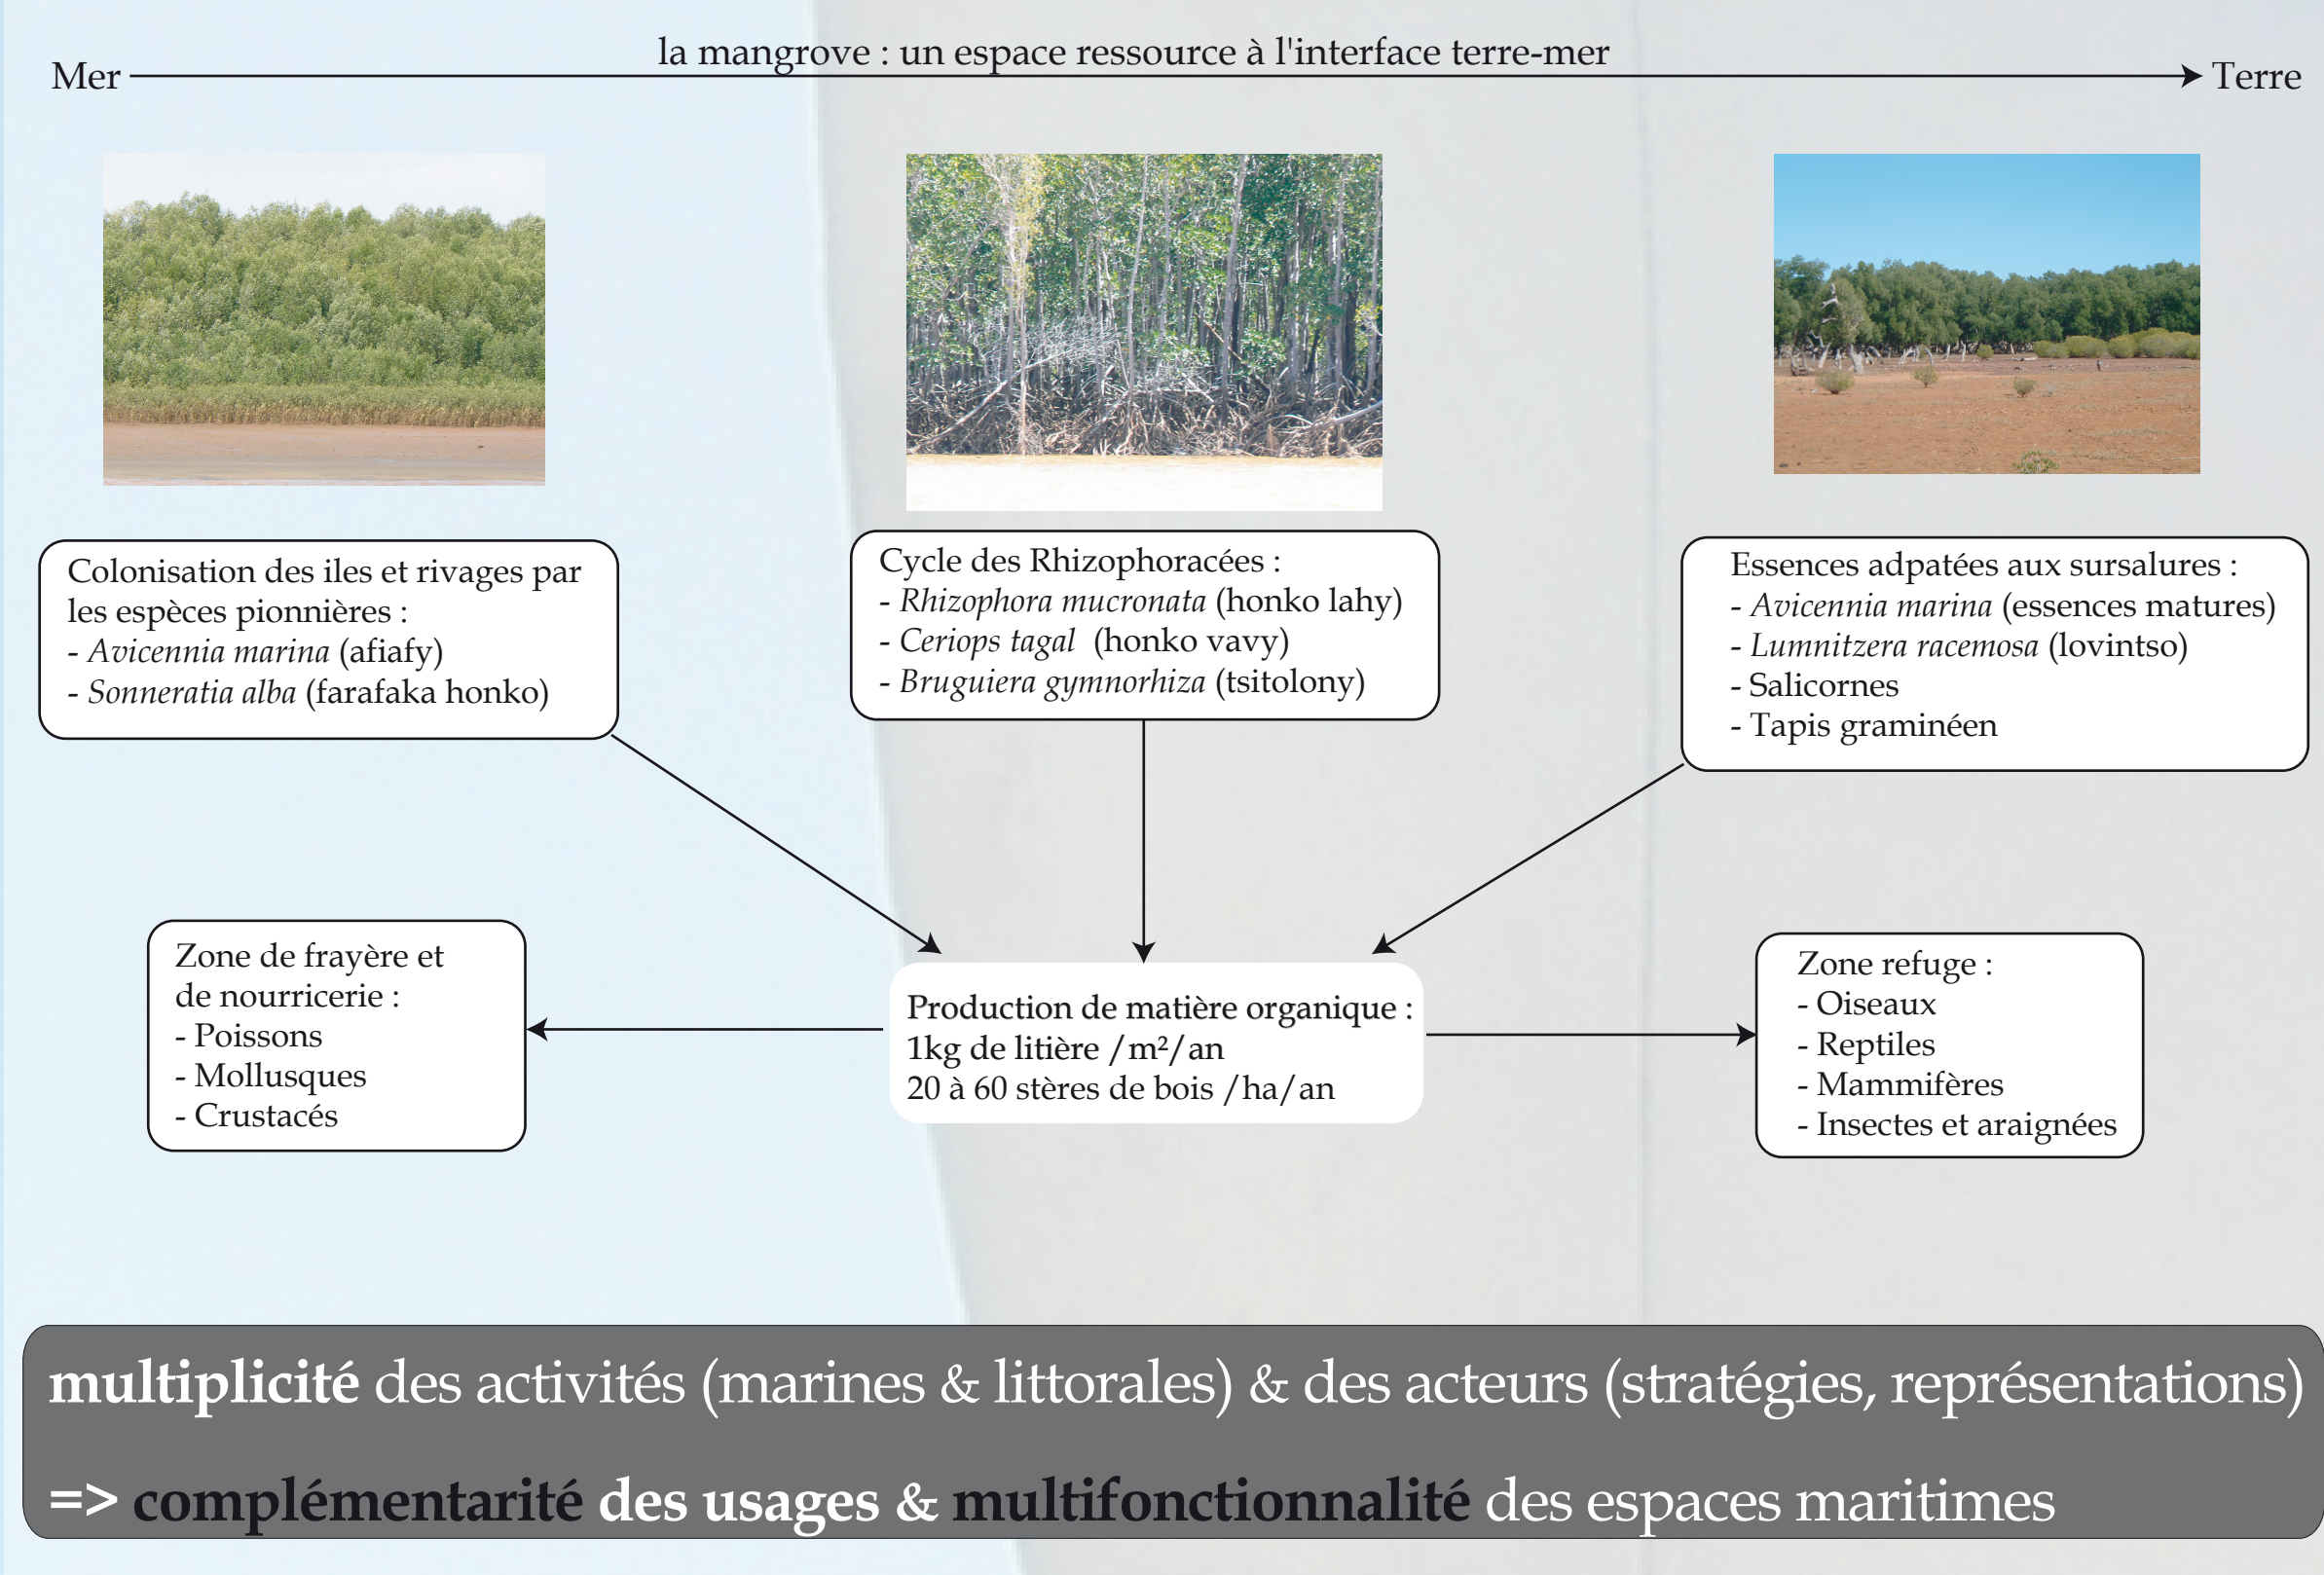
Mer — la mangrove : un espace ressource à l'interface terre-mer → Terre

Colonisation des iles et rivages par les espèces pionnières :
- Avicennia marina (afiafy)
- Sonneratia alba (farafaka honko)

Cycle des Rhizophoracées :
- Rhizophora mucronata (honko lahy)
- Ceriops tagal (honko vavy)
- Bruguiera gymnorhiza (tsitolony)

Essences adpatées aux sursalures :
- Avicennia marina (essences matures)
- Lumnitzera racemosa (lovintso)
- Salicornes
- Tapis graminéen

Zone de frayère et de nourricerie :
- Poissons
- Mollusques
- Crustacés

Production de matière organique :
1kg de litière /m²/an
20 à 60 stères de bois /ha/an

Zone refuge :
- Oiseaux
- Reptiles
- Mammifères
- Insectes et araignées

multiplicité des activités (marines & littorales) & des acteurs (stratégies, représentations)

=> complémentarité des usages & multifonctionnalité des espaces maritimes